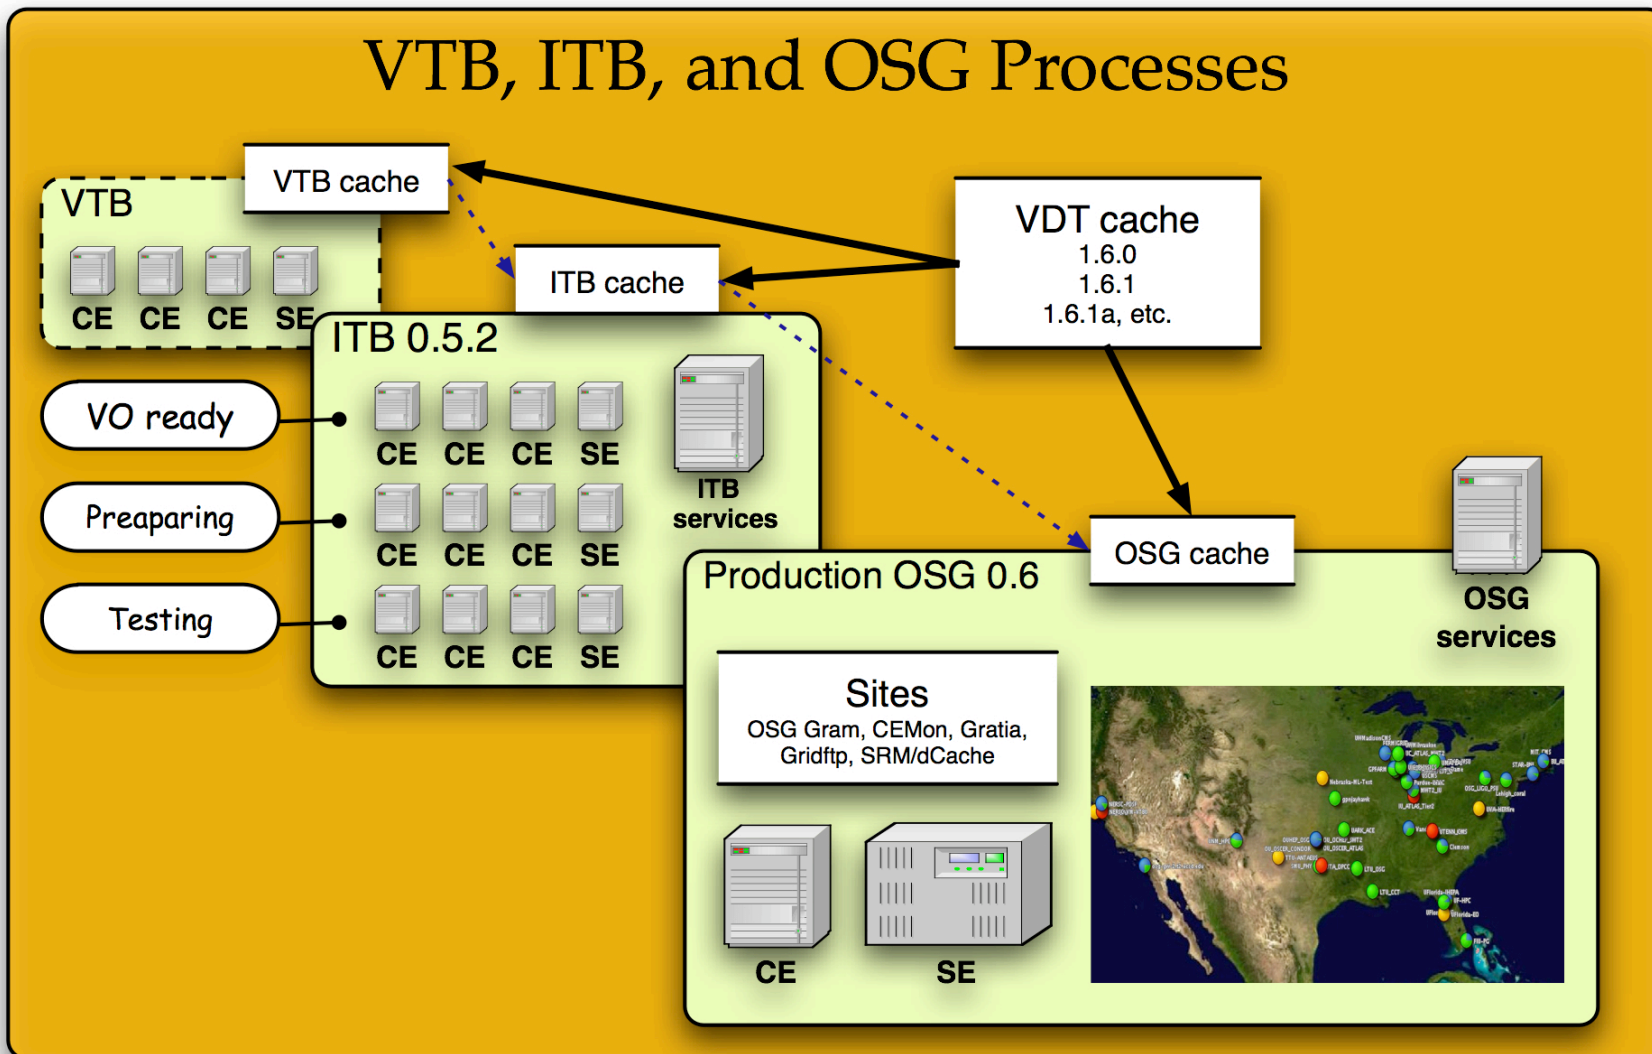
VTB, ITB, and OSG Processes

VTB cache

VTB

CE CE CE SE

ITB cache

VDT cache
1.6.0
1.6.1
1.6.1a, etc.

ITB 0.5.2

VO ready

Preaparing

Testing

CE CE CE SE

CE CE CE SE

CE CE CE SE

ITB services

OSG cache

OSG services

Production OSG 0.6

Sites
OSG Gram, CEMon, Gratia, Gridftp, SRM/dCache

CE

SE